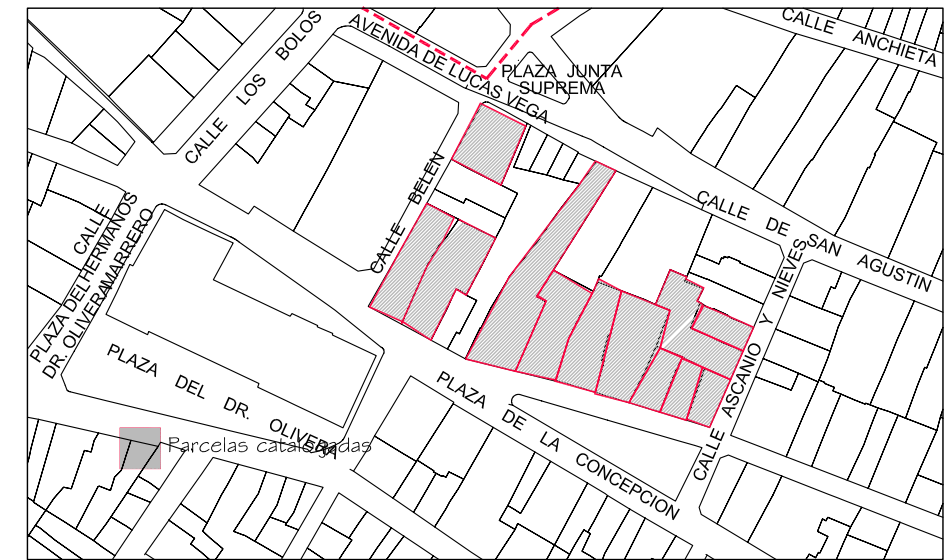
CALLE ANCHIETA
CALLE LOS BOLOS
AVENIDA DE LUCAS VEGA
PLAZA JUNTA SUPREMA
CALLE BELEN
CALLE DE SAN AGUSTIN
CALLE HERMANOS MARRERO
PLAZA DEL DR. OLIVERA
PLAZA DEL DR. OLIVERA
CALLE ASCANIO Y NIEVES
PLAZA DE LA CONCEPCION
Parcelas catalogadas